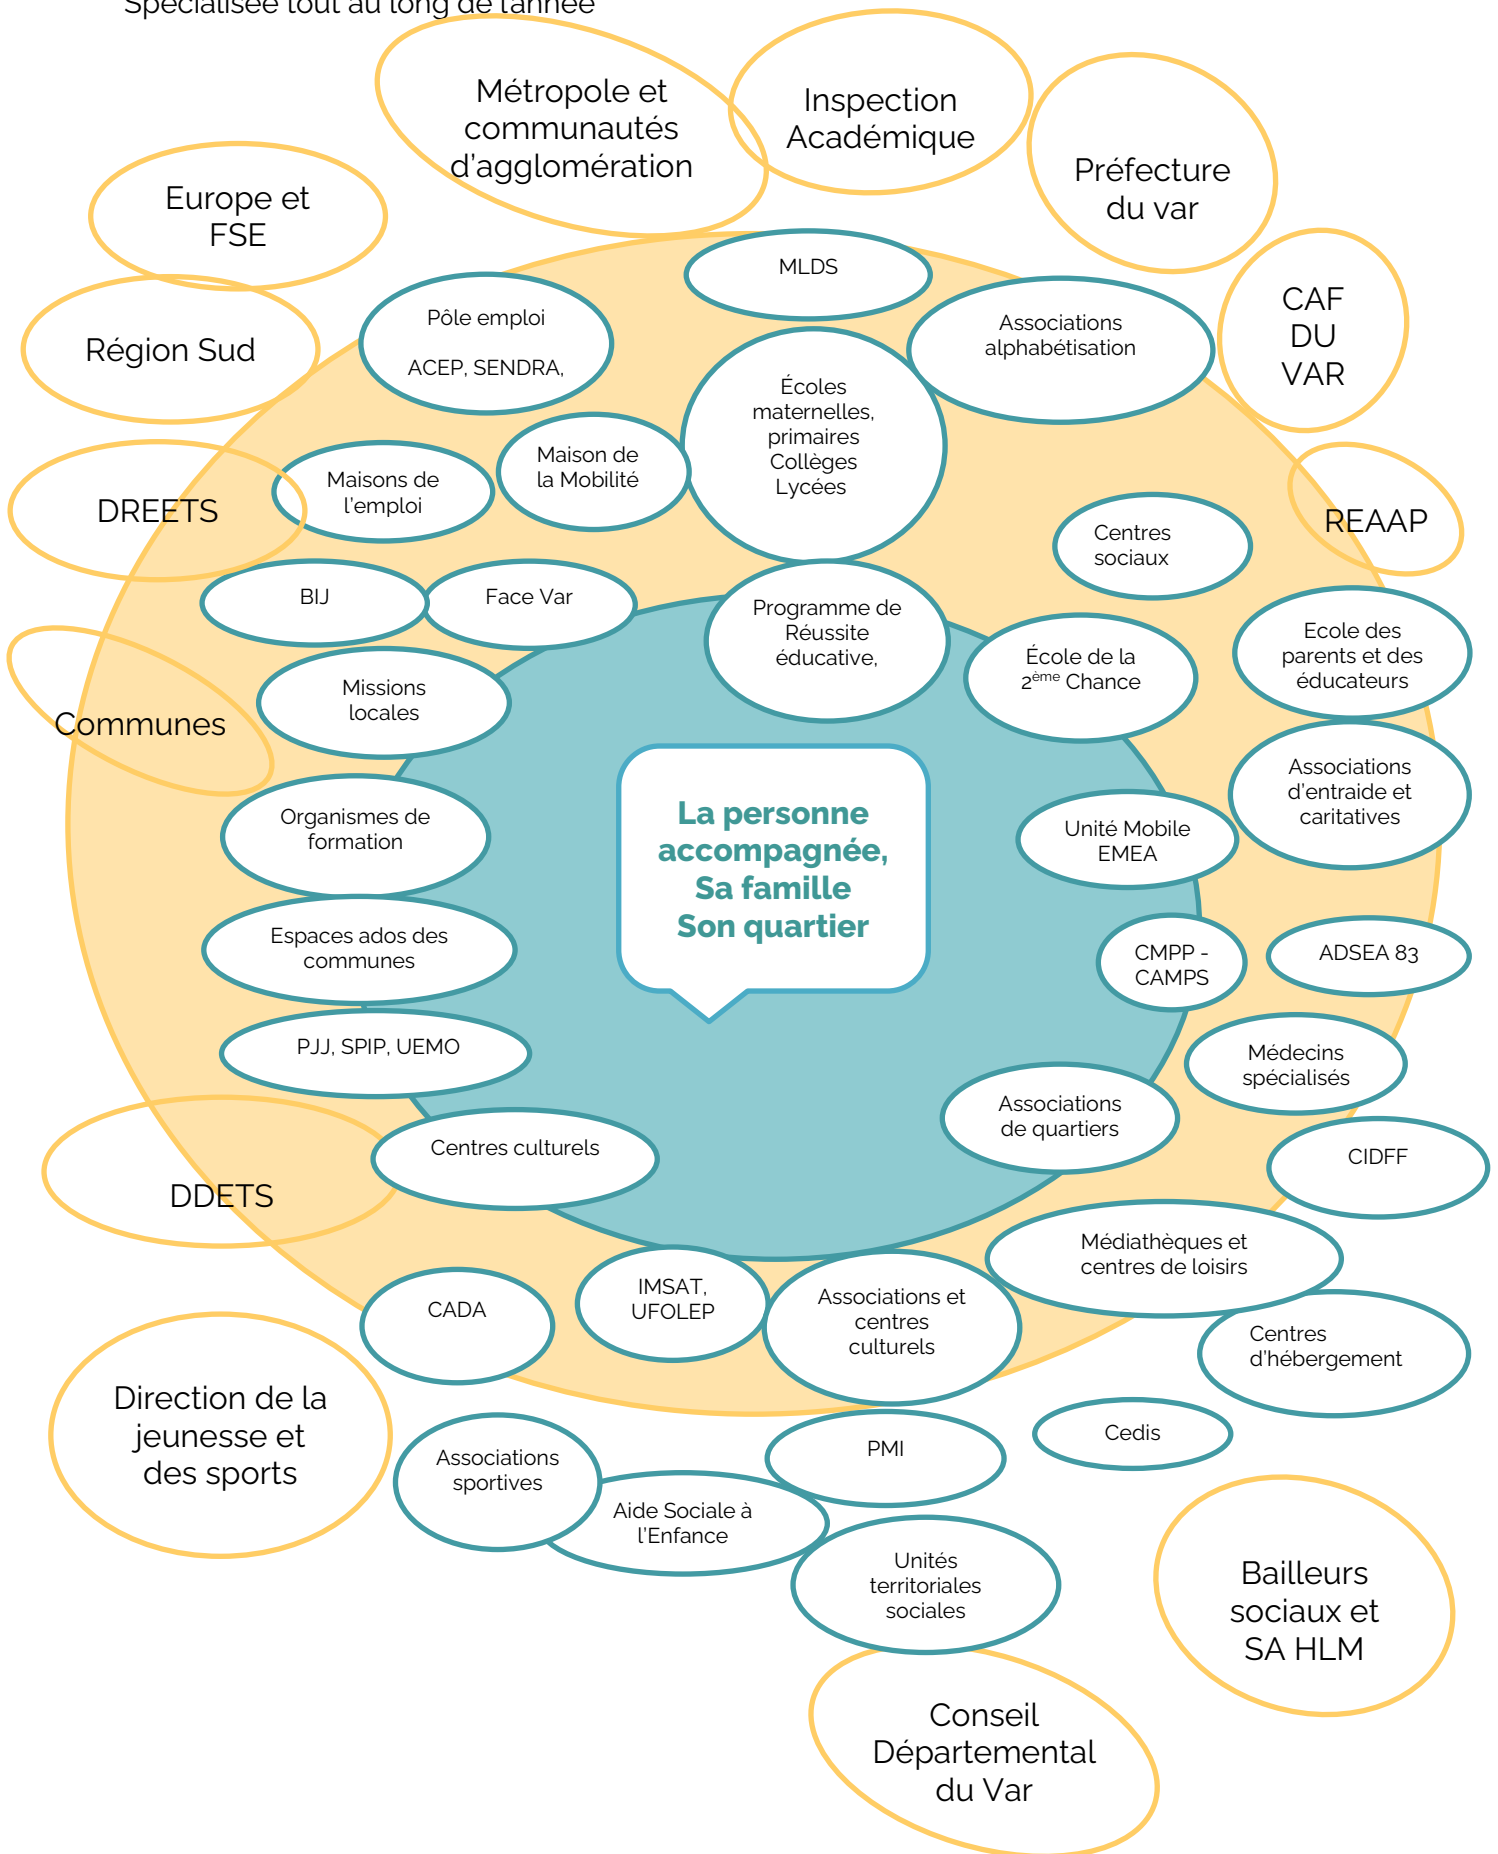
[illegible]

Métropole et communautés d'agglomération

Inspection Académique

Préfecture du var

Europe et FSE

CAF DU VAR

Région Sud

MLDS

Pôle emploi

ACEP, SENDRA,

Associations alphabétisation

Écoles maternelles, primaires Collèges Lycées

Maison de la Mobilité

Maisons de l'emploi

DREETS

REAAP

Centres sociaux

BIJ

Face Var

Programme de Réussite éducative,

École de la 2$^{ème}$ Chance

Ecole des parents et des éducateurs

Missions locales

Communes

La personne accompagnée, Sa famille Son quartier

Organismes de formation

Unité Mobile EMEA

Associations d'entraide et caritatives

Espaces ados des communes

CMPP - CAMPS

ADSEA 83

PJJ, SPIP, UEMO

Médecins spécialisés

Associations de quartiers

Centres culturels

DDETS

CIDFF

Médiathèques et centres de loisirs

CADA

IMSAT, UFOLEP

Associations et centres culturels

Centres d'hébergement

Direction de la jeunesse et des sports

Cedis

PMI

Associations sportives

Aide Sociale à l'Enfance

Unités territoriales sociales

Bailleurs sociaux et SA HLM

Conseil Départemental du Var